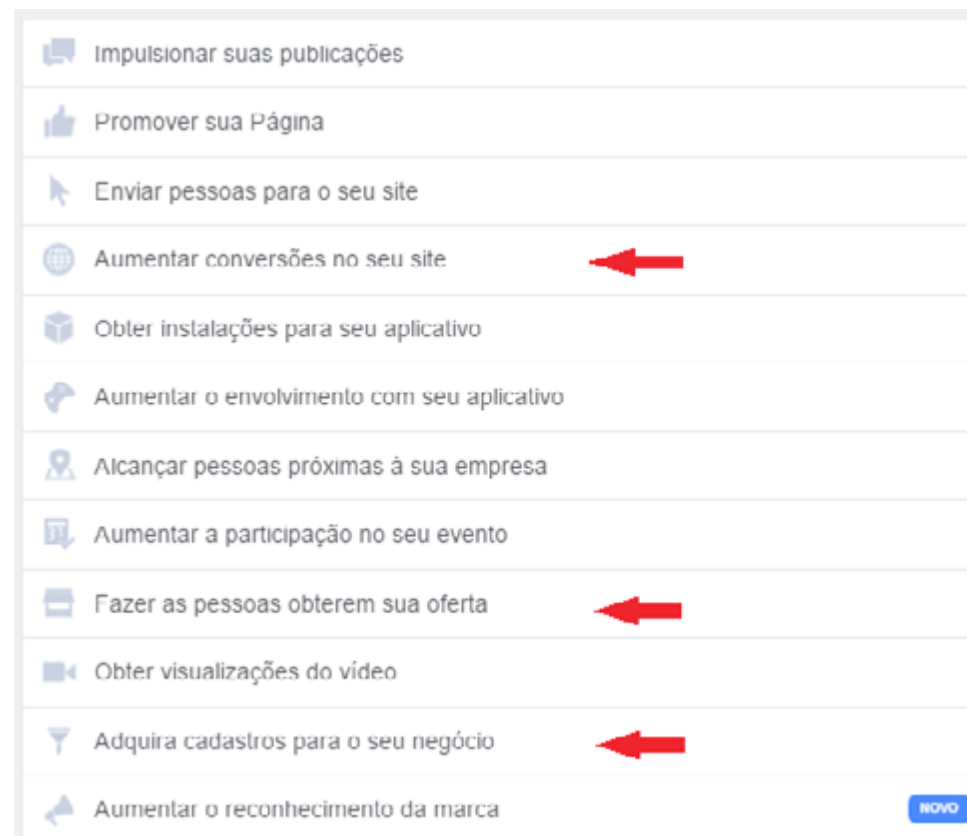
Impulsionar suas publicações

Promover sua Página

Enviar pessoas para o seu site

Aumentar conversões no seu site

Obter instalações para seu aplicativo

Aumentar o envolvimento com seu aplicativo

Alcançar pessoas próximas à sua empresa

Aumentar a participação no seu evento

Fazer as pessoas obterem sua oferta

Obter visualizações do vídeo

Adquira cadastros para o seu negócio

Aumentar o reconhecimento da marca

NOVO